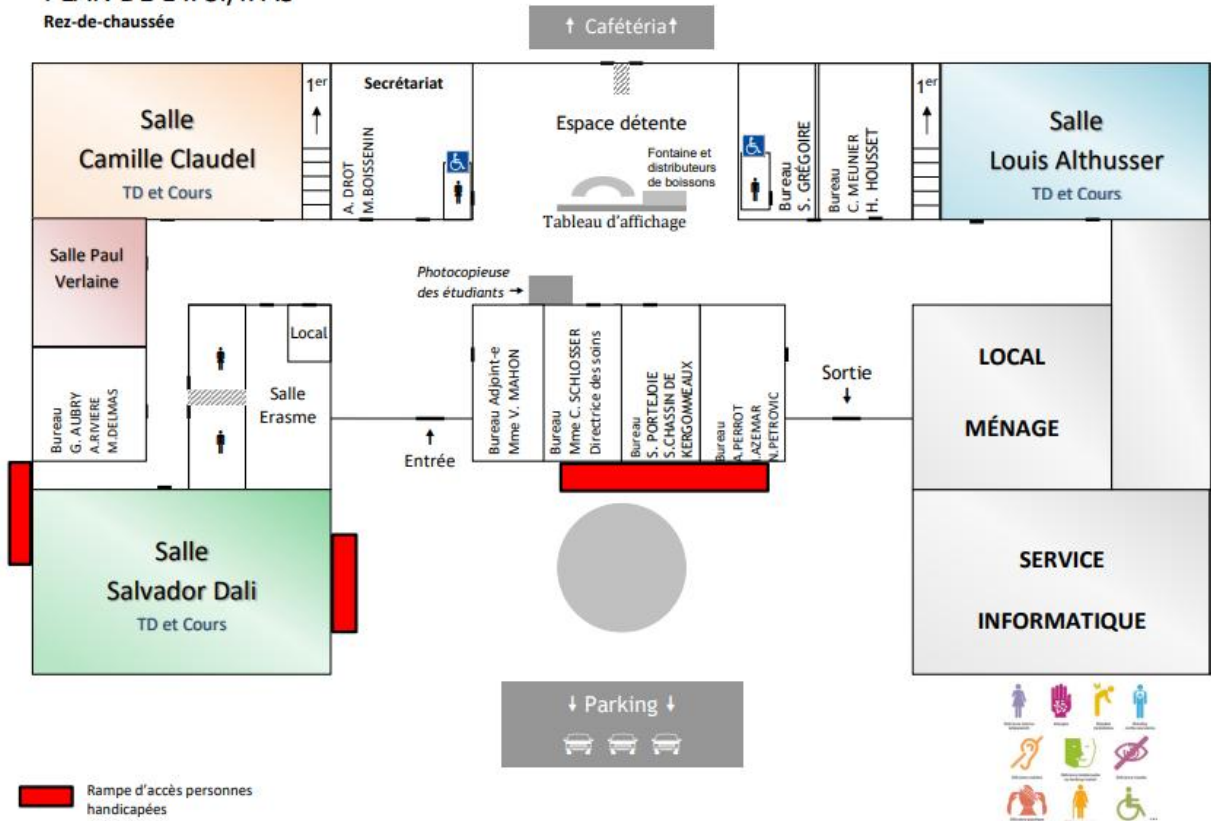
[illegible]
Rez-de-chaussée

↑ Cafétéria↑

Salle
Camille Claudel
TD et Cours

1er

Secrétariat
A. DROT
M.BOISSENIN

Espace détente

Fontaine et distributeurs de boissons

Tableau d'affichage

Bureau
S. GRÉGOIRE

Bureau
C. MEUNIER
H. HOUSSET

1er

Salle
Louis Althusser
TD et Cours

Salle Paul Verlaine

Photocopieuse des étudiants →

Local

Bureau
G. AUBRY
A.RIVIERE
M.DELMAS

Salle Erasme

Entrée

Bureau Adjoint-e
Mme V. MAHON

Bureau
Mme C. SCHLOSSER
Directrice des soins

Bureau
S. PORTEJOIE
S.CHASSIN DE KERGOMMEAUX

Bureau
A.PERROT
L.AZEMAR
N.PETROVIC

Sortie

LOCAL
MÉNAGE

Salle
Salvador Dali
TD et Cours

SERVICE
INFORMATIQUE

↓ Parking ↓

Rampe d'accès personnes handicapées